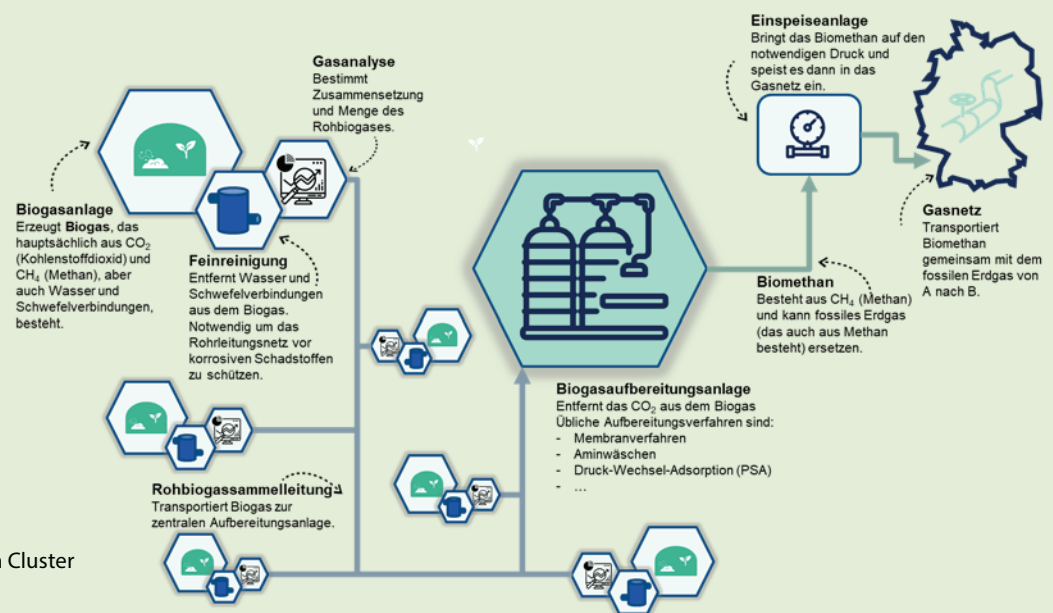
Gasanalyse
Bestimmt Zusammensetzung und Menge des Rohbiogases.

Biogasanlage
Erzeugt **Biogas**, das hauptsächlich aus $CO_2$ (Kohlenstoffdioxid) und $CH_4$ (Methan), aber auch Wasser und Schwefelverbindungen, besteht.

Feinreinigung
Entfernt Wasser und Schwefelverbindungen aus dem Biogas. Notwendig um das Rohrleitungsnetz vor korrosiven Schadstoffen zu schützen.

Rohbiogassammelleitung
Transportiert Biogas zur zentralen Aufbereitungsanlage.

Einspeiseanlage
Bringt das Biomethan auf den notwendigen Druck und speist es dann in das Gasnetz ein.

Gasnetz
Transportiert Biomethan gemeinsam mit dem fossilen Erdgas von A nach B.

Biomethan
Besteht aus $CH_4$ (Methan) und kann fossiles Erdgas (das auch aus Methan besteht) ersetzen.

Biogasaufbereitungsanlage
Entfernt das $CO_2$ aus dem Biogas
Übliche Aufbereitungsverfahren sind:
- Membranverfahren
- Aminwäschen
- Druck-Wechsel-Adsorption (PSA)
- ...

n Cluster